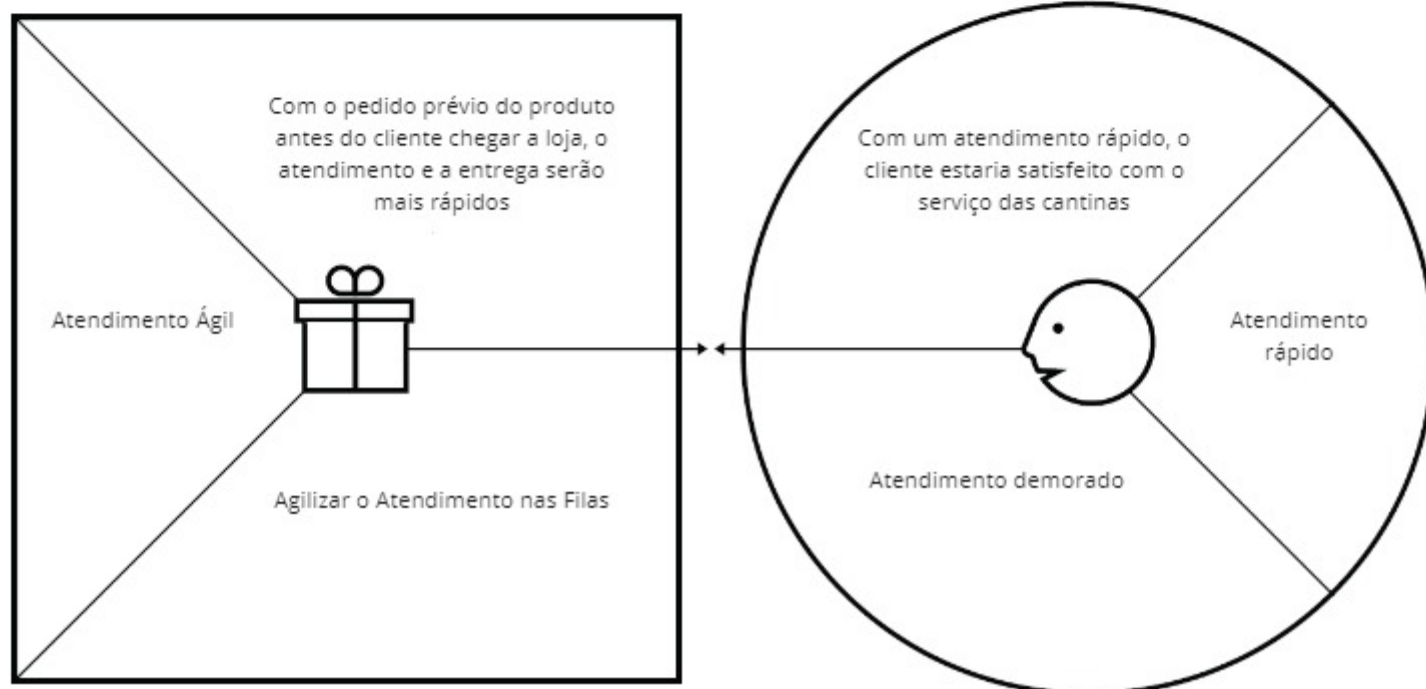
Com o pedido prévio do produto antes do cliente chegar a loja, o atendimento e a entrega serão mais rápidos

Atendimento Ágil

Agilizar o Atendimento nas Filas

Com um atendimento rápido, o cliente estaria satisfeito com o serviço das cantinas

Atendimento rápido

Atendimento demorado